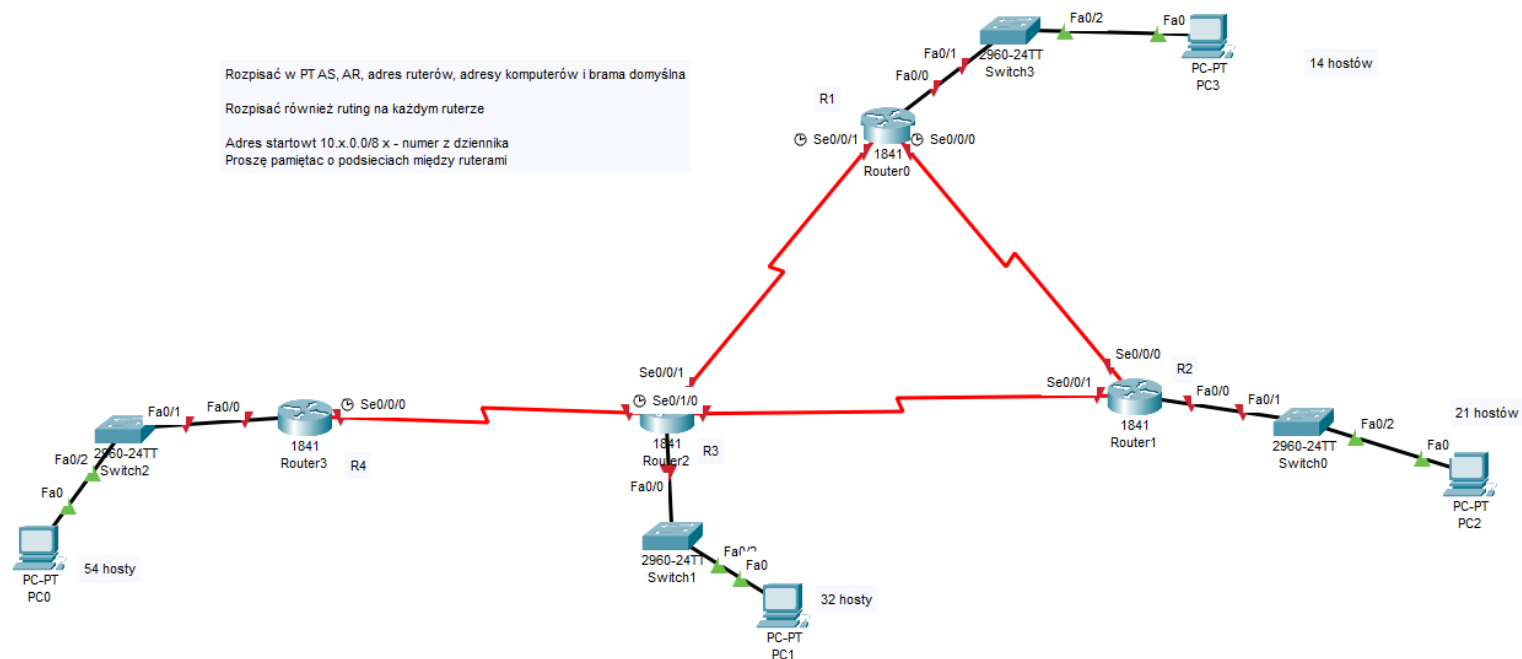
Rozpisać w PT AS, AR, adres ruterów, adresy komputerów i brama domyślna

Rozpisać również ruting na każdym ruterze

Adres startowt 10.x.0.0/8 x - numer z dziennika
Proszę pamiętac o podsieciach między ruterami

Fa0/2
Fa0
Fa0/1
2960-24TT
Switch3
PC-PT
PC3
14 hostów
Fa0/0
R1
Se0/0/1
Se0/0/0
1841
Router0

Se0/0/0
R2
Se0/0/1
Fa0/0
Fa0/1
21 hostów
1841
Router1
2960-24TT
Switch0
Fa0/2
Fa0
PC-PT
PC2

Fa0/1
Fa0/0
Se0/0/0
2960-24TT
Switch2
Fa0/2
1841
Router3
R4
Fa0
PC-PT
PC0
54 hosty

Se0/0/1
Se0/1/0
1841
Router2
R3
Fa0/0
2960-24TT
Switch1
Fa0/2
Fa0
PC-PT
PC1
32 hosty